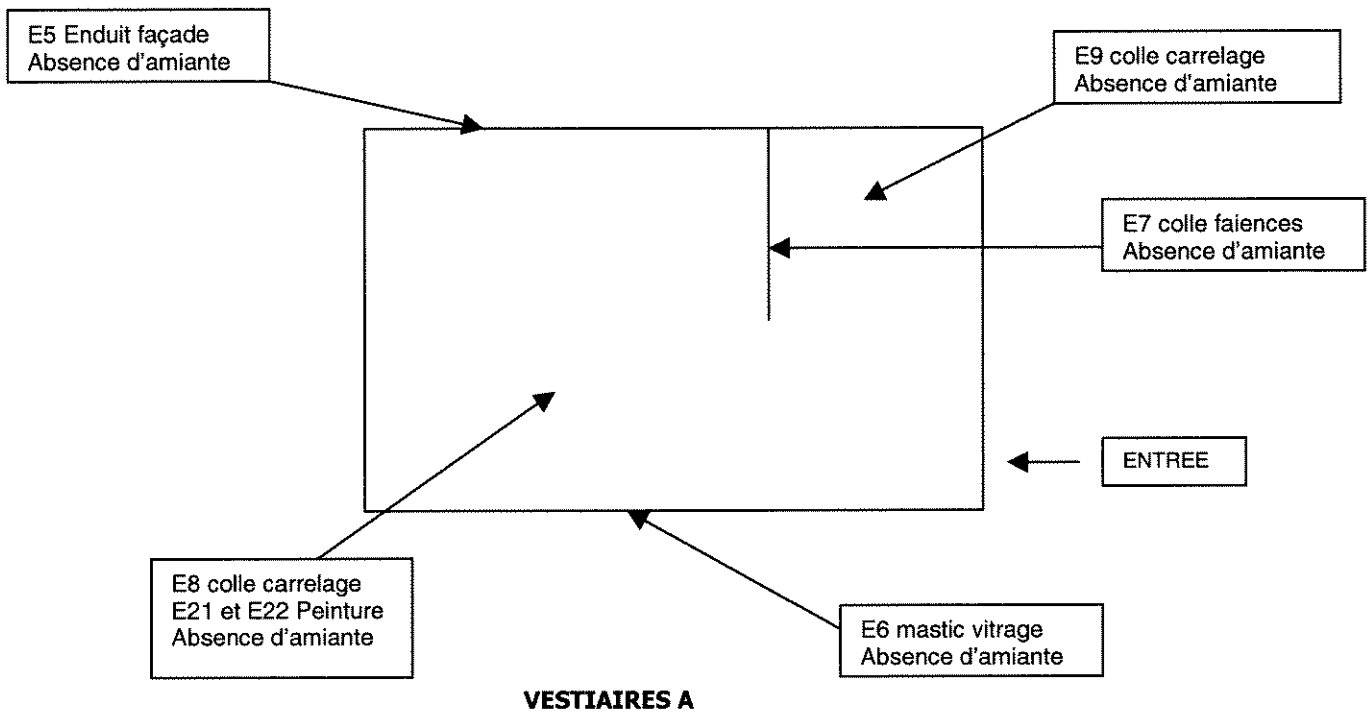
E5 Enduit façade
Absence d'amiante

E9 colle carrelage
Absence d'amiante

E7 colle faiences
Absence d'amiante

ENTREE

E8 colle carrelage
E21 et E22 Peinture
Absence d'amiante

E6 mastic vitrage
Absence d'amiante

VESTIAIRES A